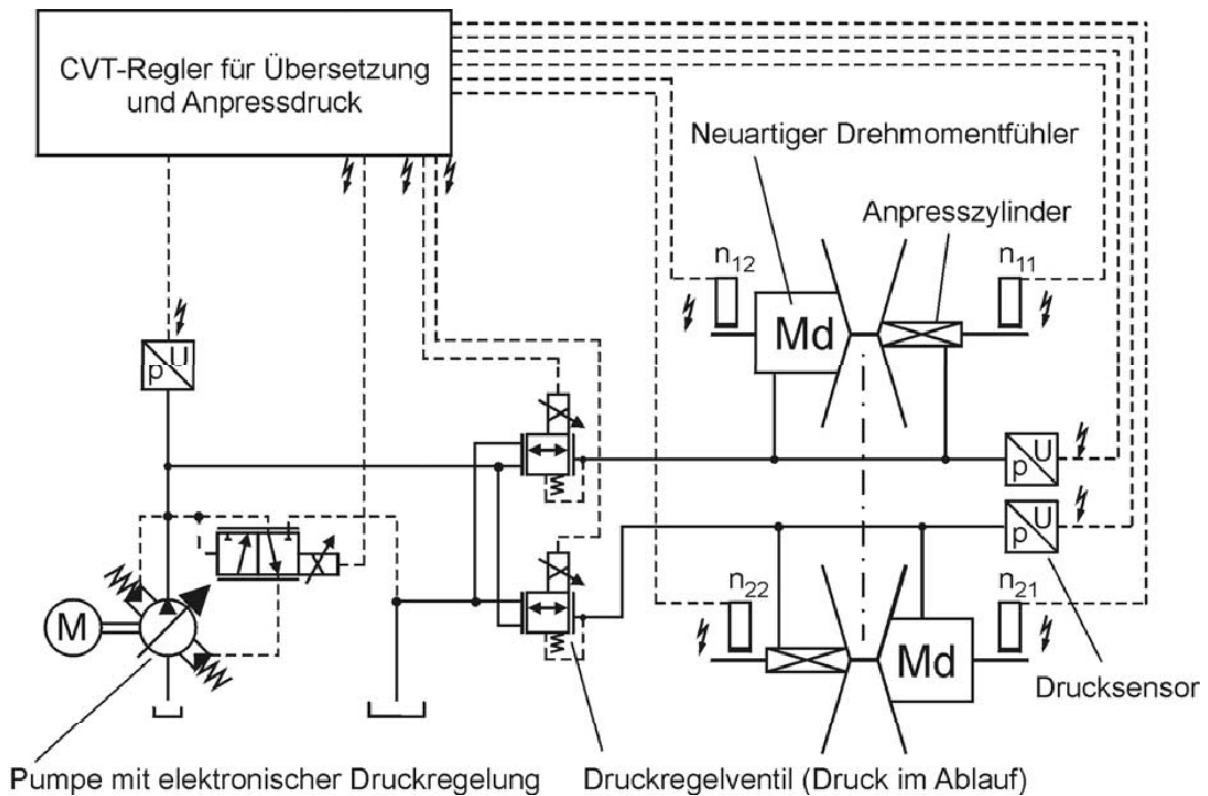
CVT-Regler für Übersetzung und Anpressdruck

Neuartiger Drehmomentfühler

Anpresszylinder

$n_{12}$

$n_{11}$

Md

p U

p U

p U

$n_{22}$

$n_{21}$

Md

M

Drucksensor

Pumpe mit elektronischer Druckregelung

Druckregelventil (Druck im Ablauf)